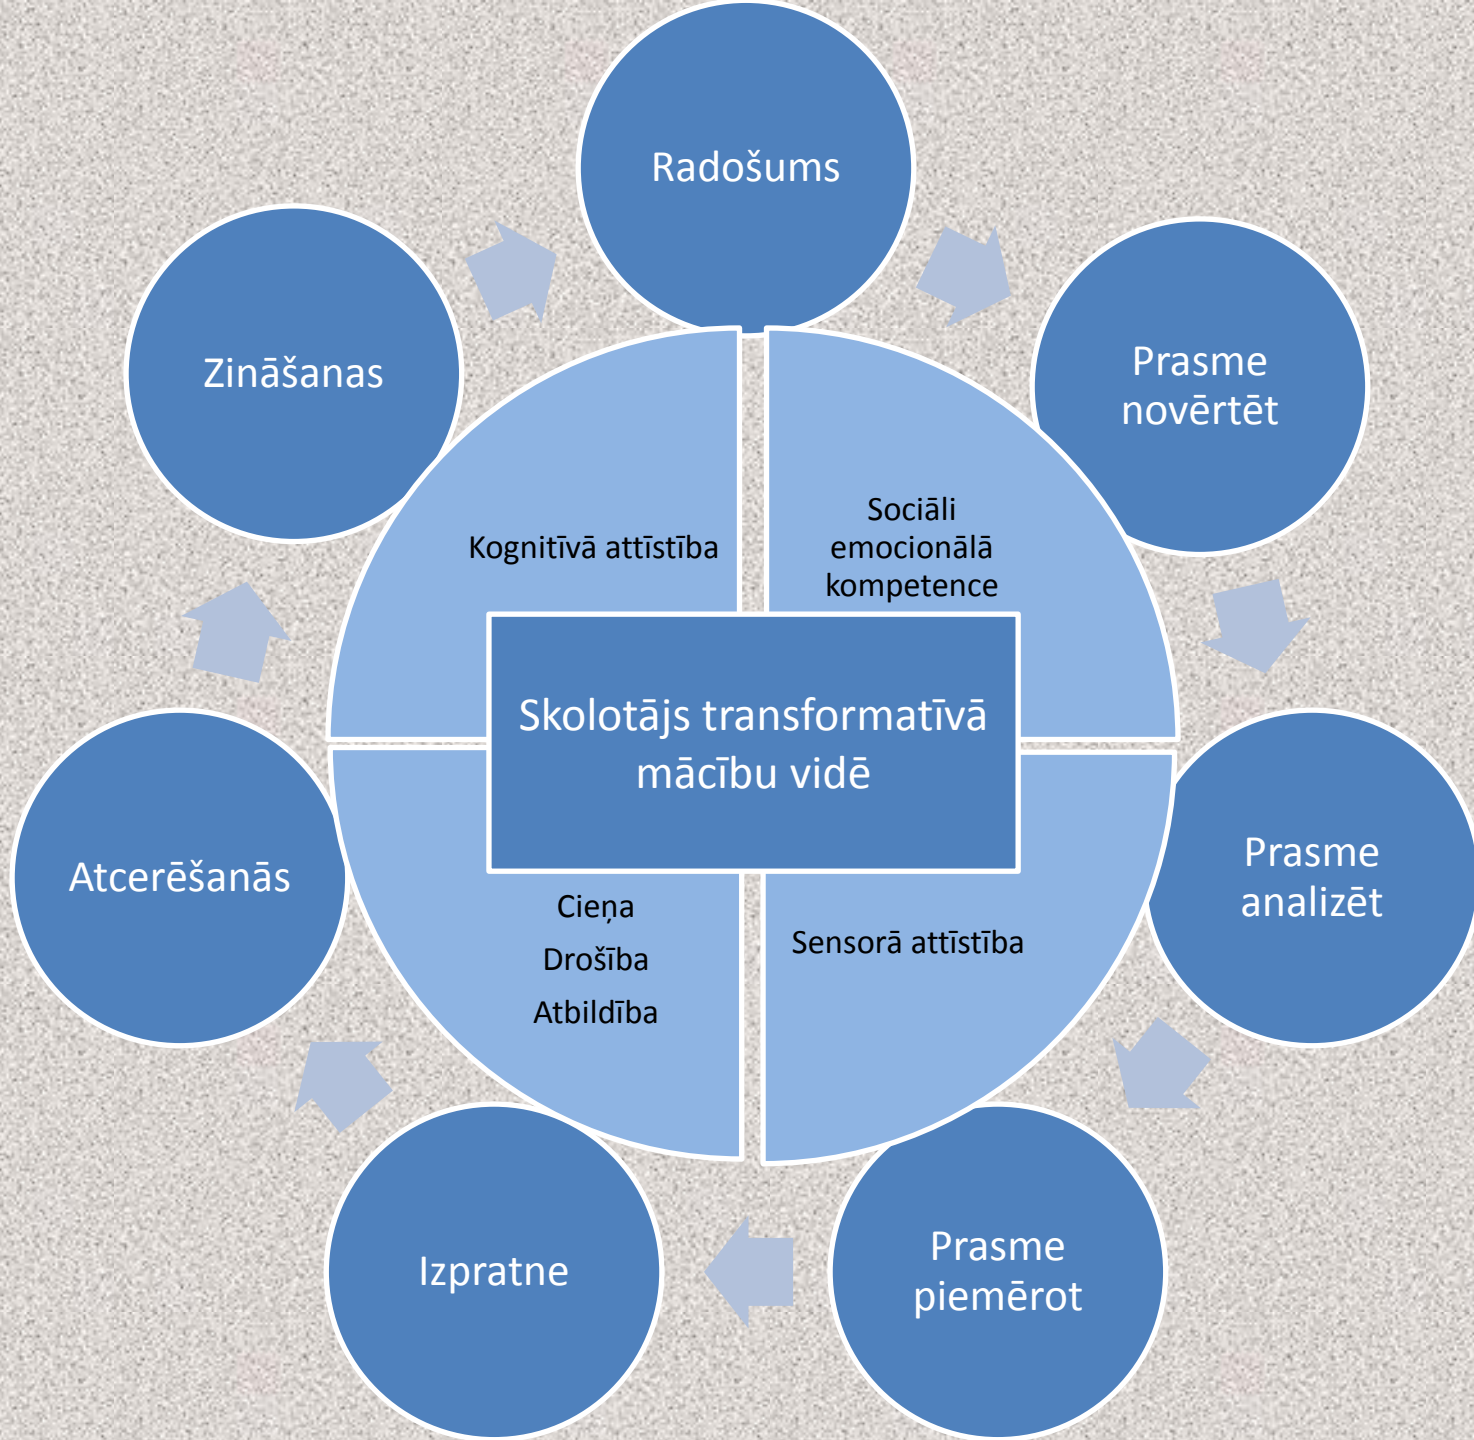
Radošums

Prasme novērtēt

Prasme analizēt

Prasme piemērot

Izpratne

Atcerēšanās

Zināšanas

Kognitīvā attīstība

Sociāli emocionālā kompetence

Skolotājs transformatīvā mācību vidē

Cieņa
Drošība
Atbildība

Sensorā attīstība